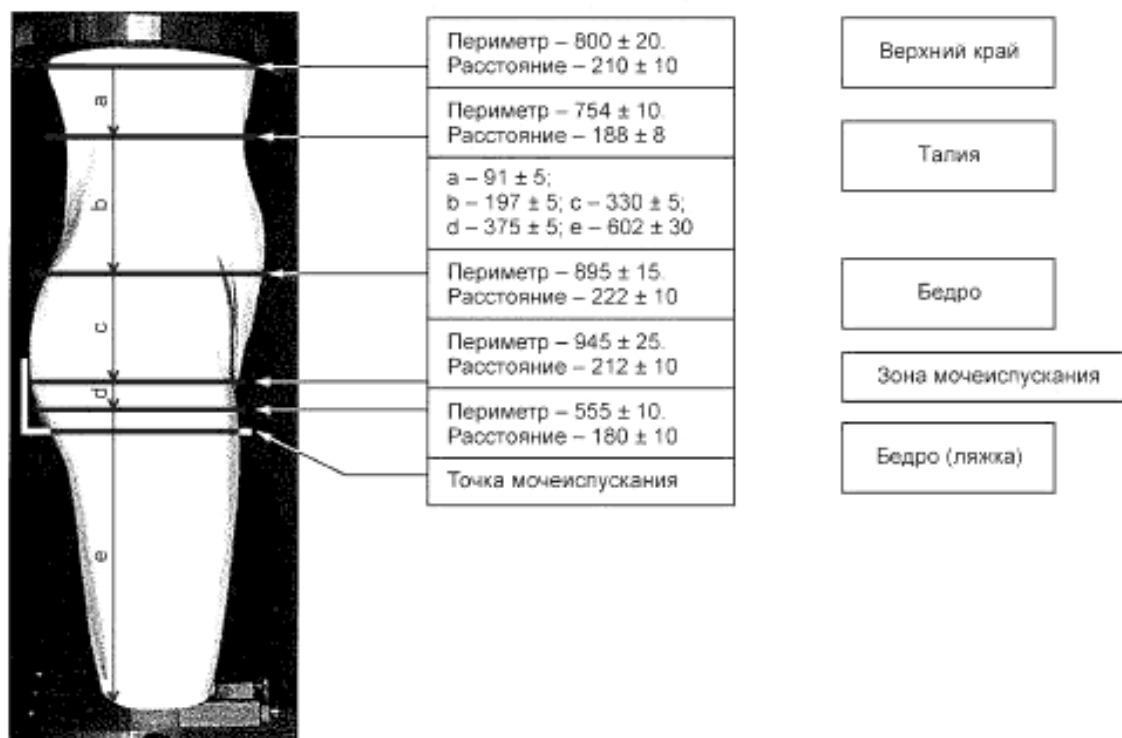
a
b
c
d
e

Периметр – 800 ± 20.
Расстояние – 210 ± 10

Периметр – 754 ± 10.
Расстояние – 188 ± 8

a – 91 ± 5;
b – 197 ± 5; c – 330 ± 5;
d – 375 ± 5; e – 602 ± 30

Периметр – 895 ± 15.
Расстояние – 222 ± 10

Периметр – 945 ± 25.
Расстояние – 212 ± 10

Периметр – 555 ± 10.
Расстояние – 180 ± 10

Точка мочеиспускания

Верхний край

Талия

Бедро

Зона мочеиспускания

Бедро (ляжка)